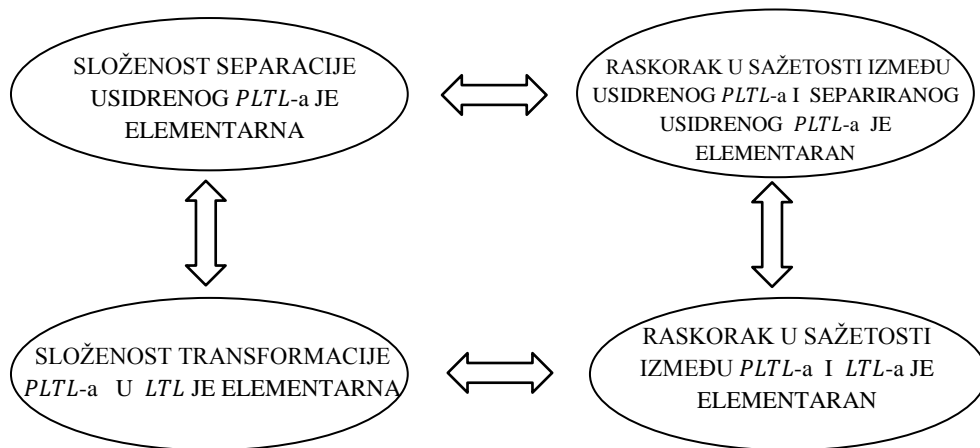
SLOŽENOST SEPARACIJE USIDRENOG $PLTL$-a JE ELEMENTARNA

RASKORAK U SAŽETOSTI IZMEĐU USIDRENOG $PLTL$-a I SEPARIRANOG USIDRENOG $PLTL$-a JE ELEMENTARAN

SLOŽENOST TRANSFORMACIJE $PLTL$-a U $LTL$ JE ELEMENTARNA

RASKORAK U SAŽETOSTI IZMEĐU $PLTL$-a I $LTL$-a JE ELEMENTARAN